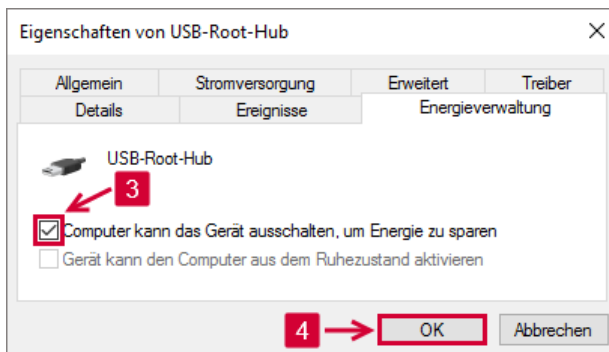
Eigenschaften von USB-Root-Hub

Allgemein
Stromversorgung
Erweitert
Treiber
Details
Ereignisse
Energieverwaltung

USB-Root-Hub

3

Computer kann das Gerät ausschalten, um Energie zu sparen
Gerät kann den Computer aus dem Ruhezustand aktivieren

4

OK
Abbrechen